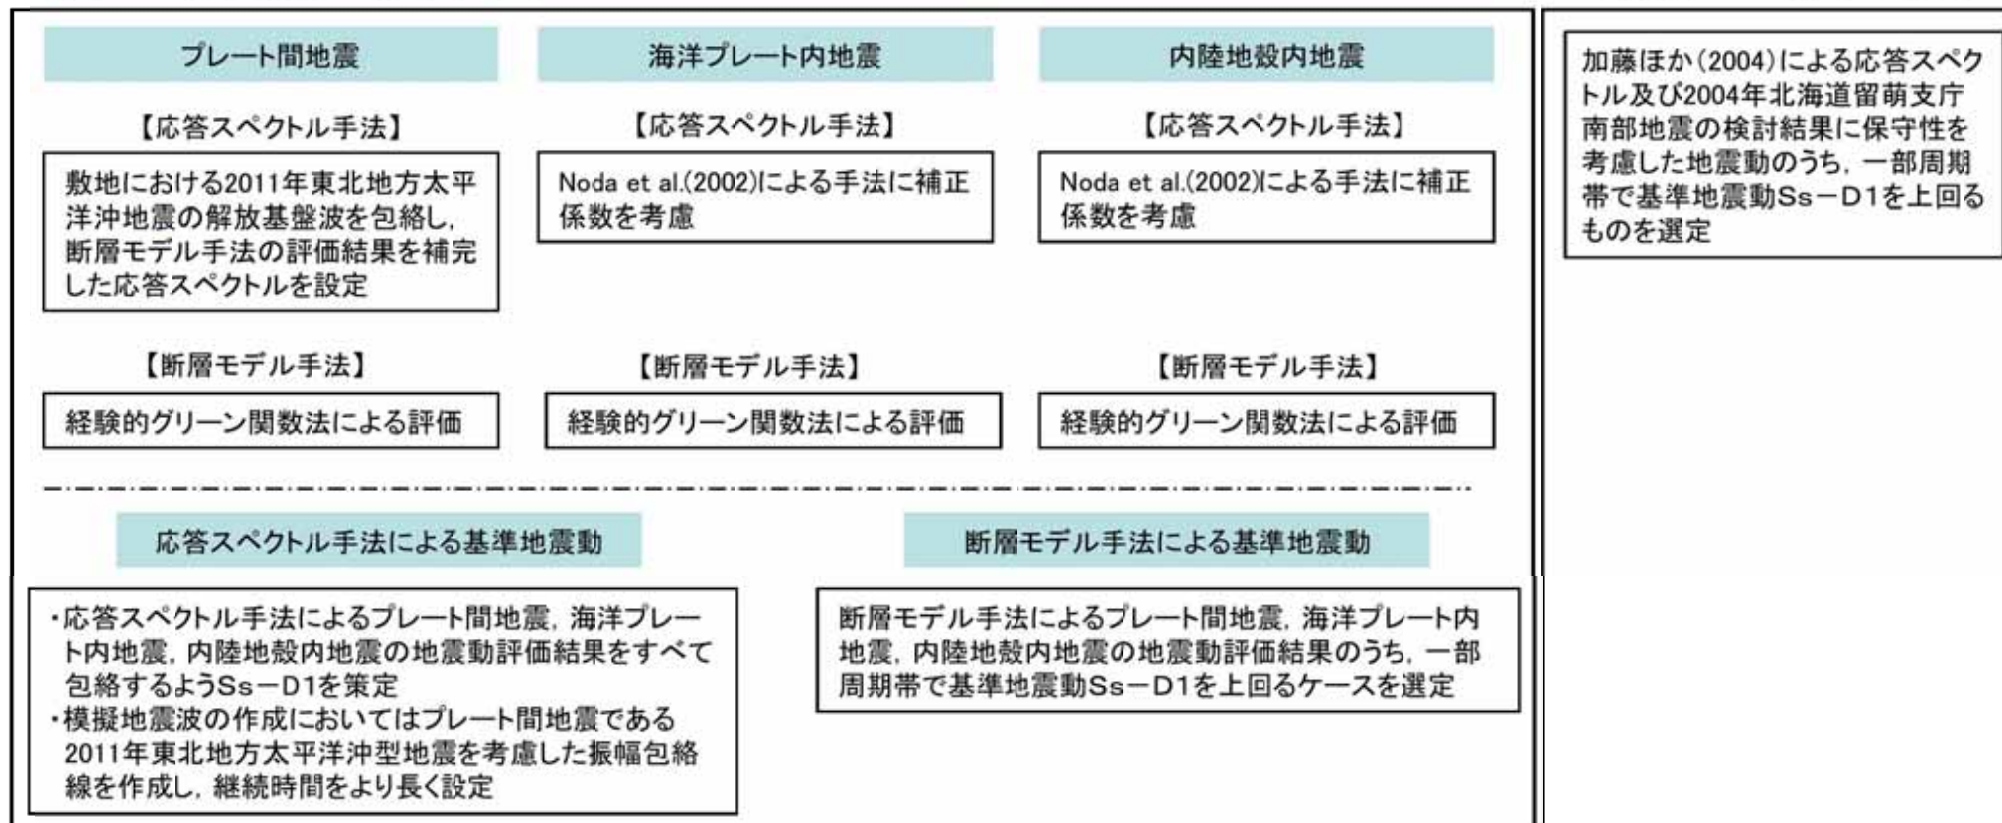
プレート間地震

【応答スペクトル手法】

敷地における2011年東北地方太平洋沖地震の解放基盤波を包絡し，断層モデル手法の評価結果を補完した応答スペクトルを設定

【断層モデル手法】

経験的グリーン関数法による評価

海洋プレート内地震

【応答スペクトル手法】

Noda et al.(2002)による手法に補正係数を考慮

【断層モデル手法】

経験的グリーン関数法による評価

内陸地殻内地震

【応答スペクトル手法】

Noda et al.(2002)による手法に補正係数を考慮

【断層モデル手法】

経験的グリーン関数法による評価

加藤ほか(2004)による応答スペクトル及び2004年北海道留萌支庁南部地震の検討結果に保守性を考慮した地震動のうち，一部周期帯で基準地震動Ss−D1を上回るものを選定

応答スペクトル手法による基準地震動

・応答スペクトル手法によるプレート間地震，海洋プレート内地震，内陸地殻内地震の地震動評価結果をすべて包絡するようSs−D1を策定
・模擬地震波の作成においてはプレート間地震である2011年東北地方太平洋沖型地震を考慮した振幅包絡線を作成し，継続時間をより長く設定

断層モデル手法による基準地震動

断層モデル手法によるプレート間地震，海洋プレート内地震，内陸地殻内地震の地震動評価結果のうち，一部周期帯で基準地震動Ss−D1を上回るケースを選定